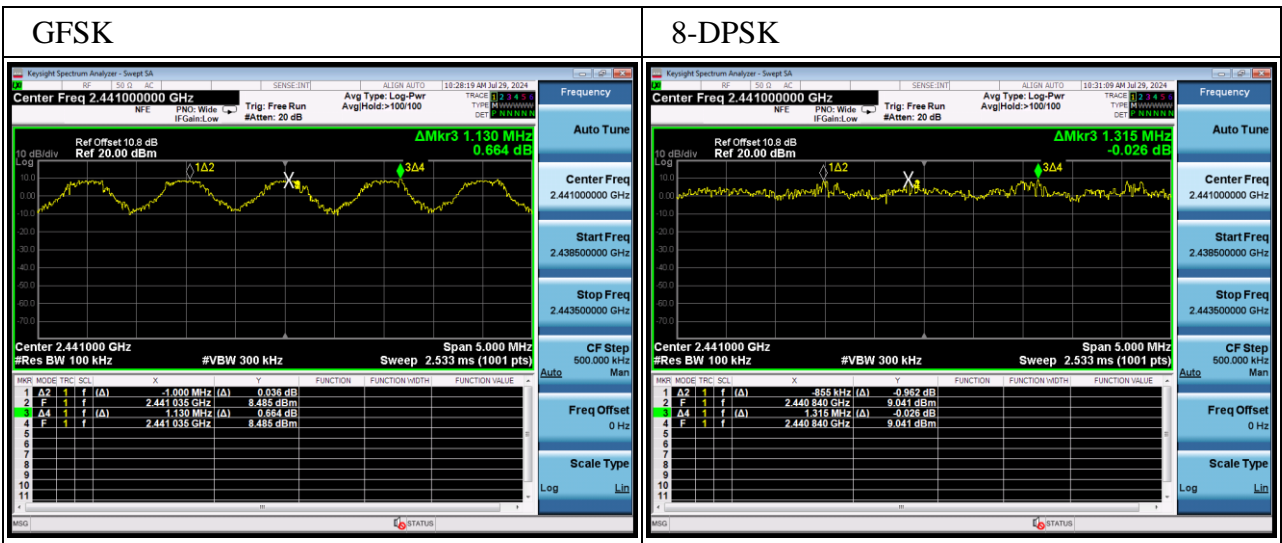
| GFSK | 8-DPSK |
|---|---|
| Keysight Spectrum Analyzer - Swept SA<br>RF 50 Ω AC SENSE:INT ALIGN AUTO 10:28:19 AM Jul 29, 2024<br>Center Freq 2.441000000 GHz<br>NFE PNO: Wide IFGain:Low Trig: Free Run #Atten: 20 dB Avg Type: Log-Pwr Avg\|Hold:>100/100<br>TRACE 1 2 3 4 5 6 TYPE M WWWWW DET P NNNNN<br>Frequency<br>Ref Offset 10.8 dB<br>10 dB/div Ref 20.00 dBm<br>ΔMkr3 1.130 MHz 0.664 dB<br>Log 10.0 0.00 -10.0 -20.0 -30.0 -40.0 -50.0 -60.0 -70.0<br>1Δ2 3Δ4 X<br>Center 2.441000 GHz Span 5.000 MHz<br>#Res BW 100 kHz #VBW 300 kHz Sweep 2.533 ms (1001 pts)<br>MKR MODE TRC SCL X Y FUNCTION FUNCTION WIDTH FUNCTION VALUE<br>1 Δ2 1 f (Δ) -1.000 MHz (Δ) 0.036 dB<br>2 F 1 f 2.441 035 GHz 8.485 dBm<br>3 Δ4 1 f (Δ) 1.130 MHz (Δ) 0.664 dB<br>4 F 1 f 2.441 035 GHz 8.485 dBm<br>5 6 7 8 9 10 11<br>Auto Tune<br>Center Freq 2.441000000 GHz<br>Start Freq 2.438500000 GHz<br>Stop Freq 2.443500000 GHz<br>CF Step 500.000 kHz Auto Man<br>Freq Offset 0 Hz<br>Scale Type Log Lin<br>MSG STATUS | Keysight Spectrum Analyzer - Swept SA<br>RF 50 Ω AC SENSE:INT ALIGN AUTO 10:31:09 AM Jul 29, 2024<br>Center Freq 2.441000000 GHz<br>NFE PNO: Wide IFGain:Low Trig: Free Run #Atten: 20 dB Avg Type: Log-Pwr Avg\|Hold:>100/100<br>TRACE 1 2 3 4 5 6 TYPE M WWWWW DET P NNNNN<br>Frequency<br>Ref Offset 10.8 dB<br>10 dB/div Ref 20.00 dBm<br>ΔMkr3 1.315 MHz -0.026 dB<br>Log 10.0 0.00 -10.0 -20.0 -30.0 -40.0 -50.0 -60.0 -70.0<br>1Δ2 3Δ4 X<br>Center 2.441000 GHz Span 5.000 MHz<br>#Res BW 100 kHz #VBW 300 kHz Sweep 2.533 ms (1001 pts)<br>MKR MODE TRC SCL X Y FUNCTION FUNCTION WIDTH FUNCTION VALUE<br>1 Δ2 1 f (Δ) -855 kHz (Δ) 0.962 dB<br>2 F 1 f 2.440 840 GHz 9.041 dBm<br>3 Δ4 1 f (Δ) 1.315 MHz (Δ) -0.026 dB<br>4 F 1 f 2.440 840 GHz 9.041 dBm<br>5 6 7 8 9 10 11<br>Auto Tune<br>Center Freq 2.441000000 GHz<br>Start Freq 2.438500000 GHz<br>Stop Freq 2.443500000 GHz<br>CF Step 500.000 kHz Auto Man<br>Freq Offset 0 Hz<br>Scale Type Log Lin<br>MSG STATUS |